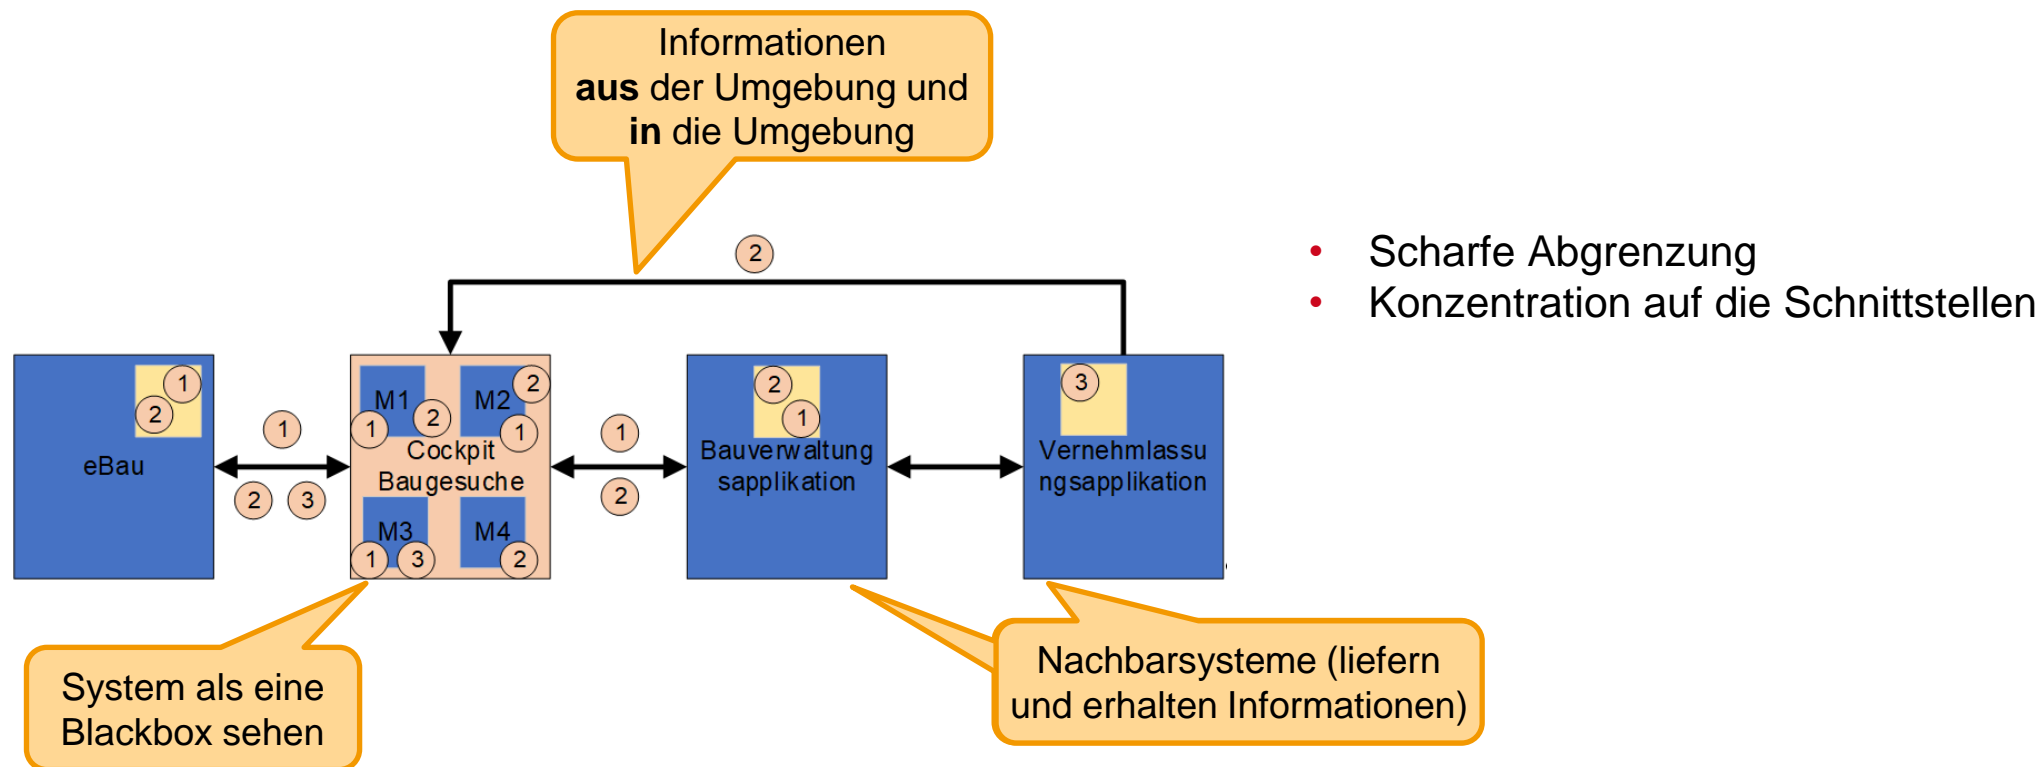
Informationen **aus** der Umgebung und **in** die Umgebung

2

- Scharfe Abgrenzung
- Konzentration auf die Schnittstellen

1
2
eBau

1
2 3

M1
1 2
M2
2
1
Cockpit Baugesuche
M3
1 3
M4
2

1
2

2
1
Bauverwaltungsapplikation

3
Vernehmlassungsapplikation

System als eine Blackbox sehen

Nachbarsysteme (liefern und erhalten Informationen)